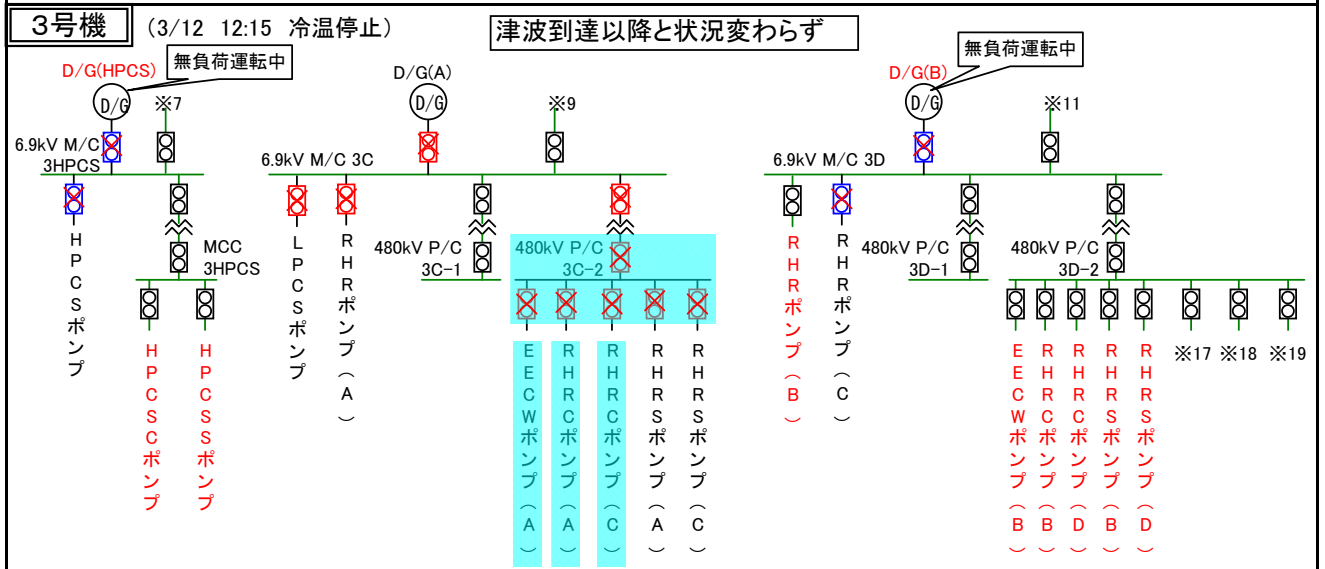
3号機 (3/12 12:15 冷温停止)

津波到達以降と状況変わらず

D/G(HPCS)
無負荷運転中
D/G
※7
6.9kV M/C 3HPCS
HPCSポンプ
MCC 3HPCS
HPCSCポンプ
HPCSSポンプ

D/G(A)
D/G
※9
6.9kV M/C 3C
LPCSポンプ
RHRポンプ（A）
480kV P/C 3C-1
480kV P/C 3C-2
EECWポンプ（A）
RHRCポンプ（A）
RHRCポンプ（C）
RHRSポンプ（A）
RHRSポンプ（C）

D/G(B)
無負荷運転中
D/G
※11
6.9kV M/C 3D
RHRポンプ（B）
RHRポンプ（C）
480kV P/C 3D-1
480kV P/C 3D-2
EECWポンプ（B）
RHRCポンプ（B）
RHRCポンプ（D）
RHRSポンプ（B）
RHRSポンプ（D）
※17 ※18 ※19